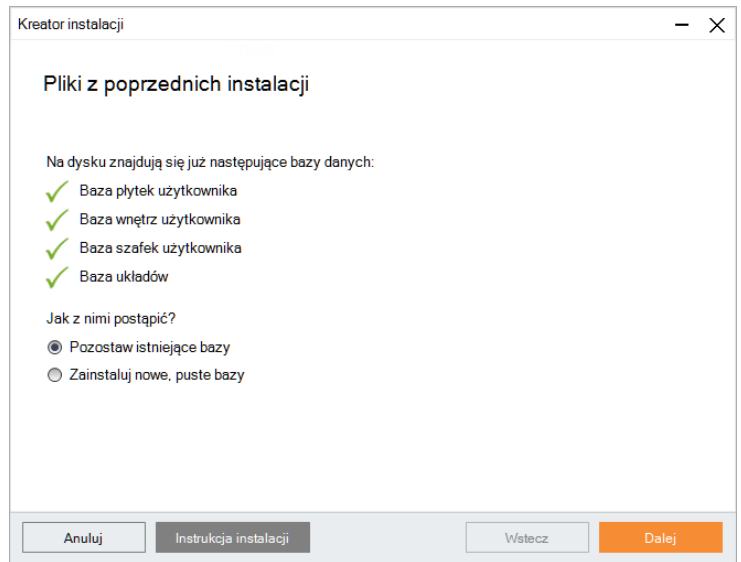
Kreator instalacji

Pliki z poprzednich instalacji

Na dysku znajdują się już następujące bazy danych:

Baza płytek użytkownika

Baza wnętrz użytkownika

Baza szafek użytkownika

Baza układów

Jak z nimi postąpić?

Pozostaw istniejące bazy

Zainstaluj nowe, puste bazy

Anuluj

Instrukcja instalacji

Wstecz

Dalej